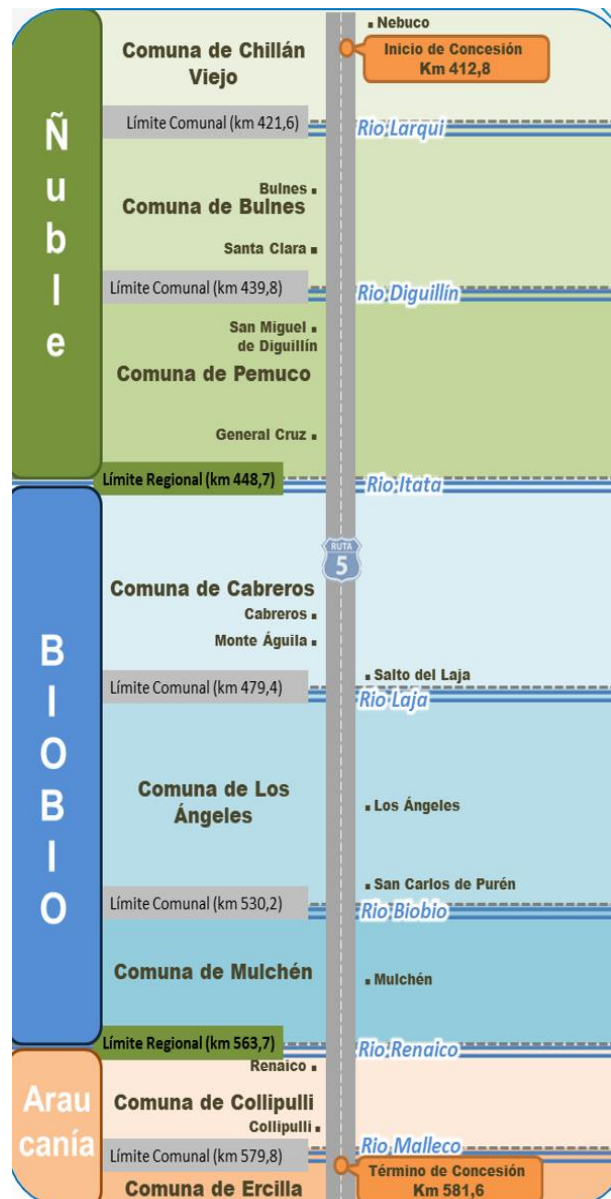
Ñuble

Nebuco

Comuna de Chillán Viejo

Inicio de Concesión Km 412,8

Límite Comunal (km 421,6)

Rio Larqui

Bulnes

Comuna de Bulnes

Santa Clara

Límite Comunal (km 439,8)

Rio Diguillín

San Miguel de Diguillín

Comuna de Pemuco

General Cruz

Límite Regional (km 448,7)

Rio Itata

BIOBIO

RUTA 5

Comuna de Cabreros

Cabreros

Monte Águila

Salto del Laja

Límite Comunal (km 479,4)

Rio Laja

Comuna de Los Ángeles

Los Ángeles

San Carlos de Purén

Límite Comunal (km 530,2)

Rio Biobio

Comuna de Mulchén

Mulchén

Límite Regional (km 563,7)

Rio Renaico

Araucanía

Renaico

Comuna de Collipulli

Collipulli

Límite Comunal (km 579,8)

Rio Malleco

Término de Concesión Km 581,6

Comuna de Ercilla